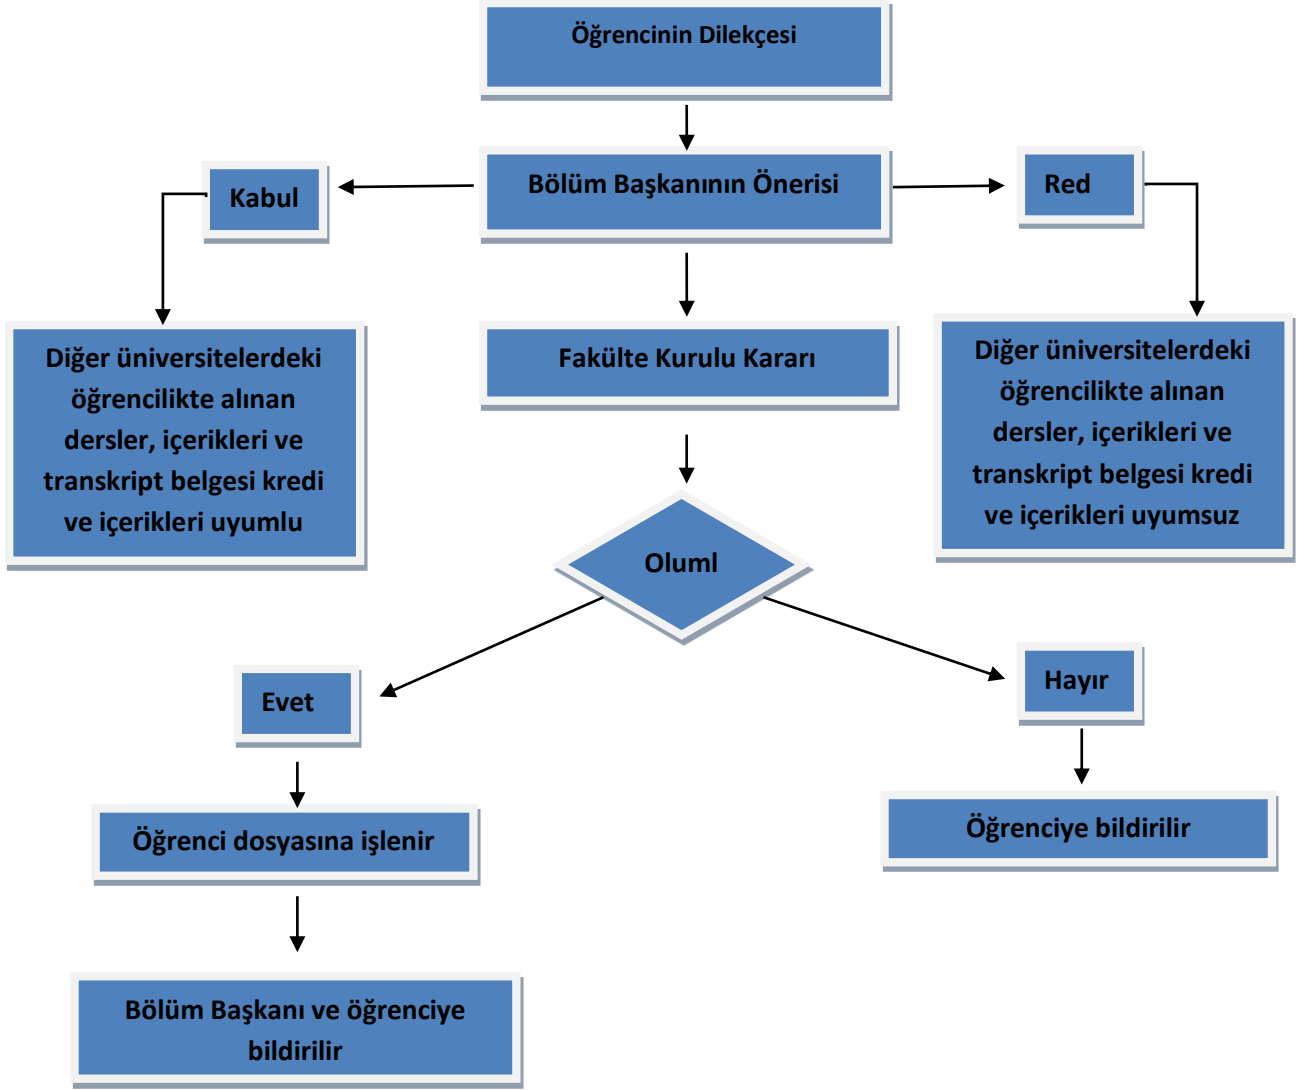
Öğrencinin Dilekçesi

Kabul

Bölüm Başkanının Önerisi

Red

Diğer üniversitelerdeki öğrencilikte alınan dersler, içerikleri ve transkript belgesi kredi ve içerikleri uyumlu

Fakülte Kurulu Kararı

Diğer üniversitelerdeki öğrencilikte alınan dersler, içerikleri ve transkript belgesi kredi ve içerikleri uyumsuz

Oluml

Evet

Hayır

Öğrenci dosyasına işlenir

Öğrenciye bildirilir

Bölüm Başkanı ve öğrenciye bildirilir